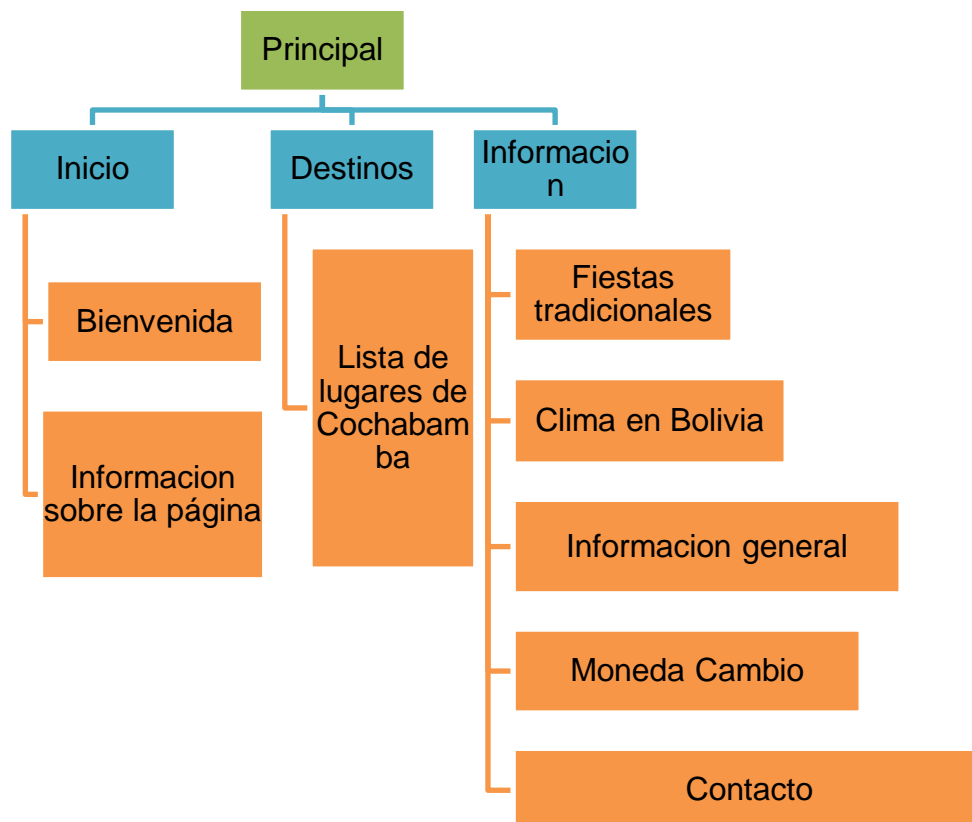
Principal

Inicio

Destinos

Informacion

Bienvenida

Informacion sobre la página

Lista de lugares de Cochabamba

Fiestas tradicionales

Clima en Bolivia

Informacion general

Moneda Cambio

Contacto